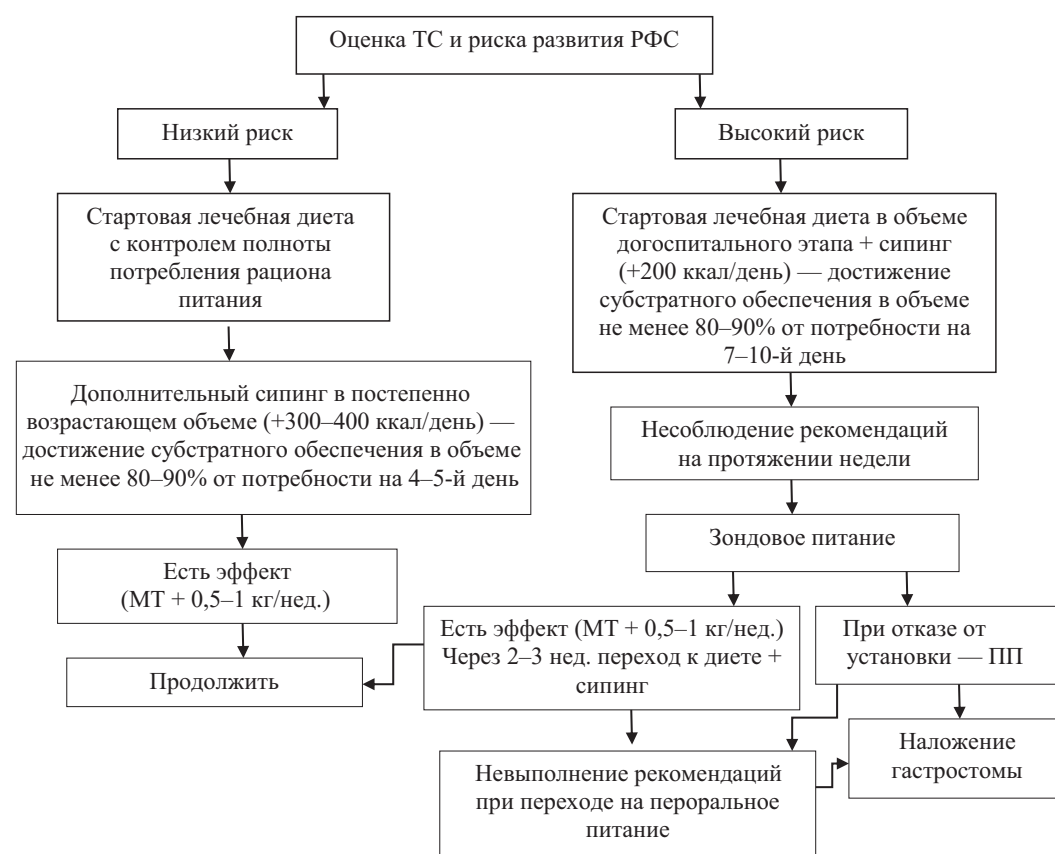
Оценка ТС и риска развития РФС

Низкий риск

Высокий риск

Стартовая лечебная диета с контролем полноты потребления рациона питания

Стартовая лечебная диета в объеме догоспитального этапа + сипинг (+200 ккал/день) — достижение субстратного обеспечения в объеме не менее 80–90% от потребности на 7–10-й день

Дополнительный сипинг в постепенно возрастающем объеме (+300–400 ккал/день) — достижение субстратного обеспечения в объеме не менее 80–90% от потребности на 4–5-й день

Несоблюдение рекомендаций на протяжении недели

Зондовое питание

Есть эффект (МТ + 0,5–1 кг/нед.)

Есть эффект (МТ + 0,5–1 кг/нед.) Через 2–3 нед. переход к диете + сипинг

При отказе от установки — ПП

Продолжить

Наложение гастростомы

Невыполнение рекомендаций при переходе на пероральное питание